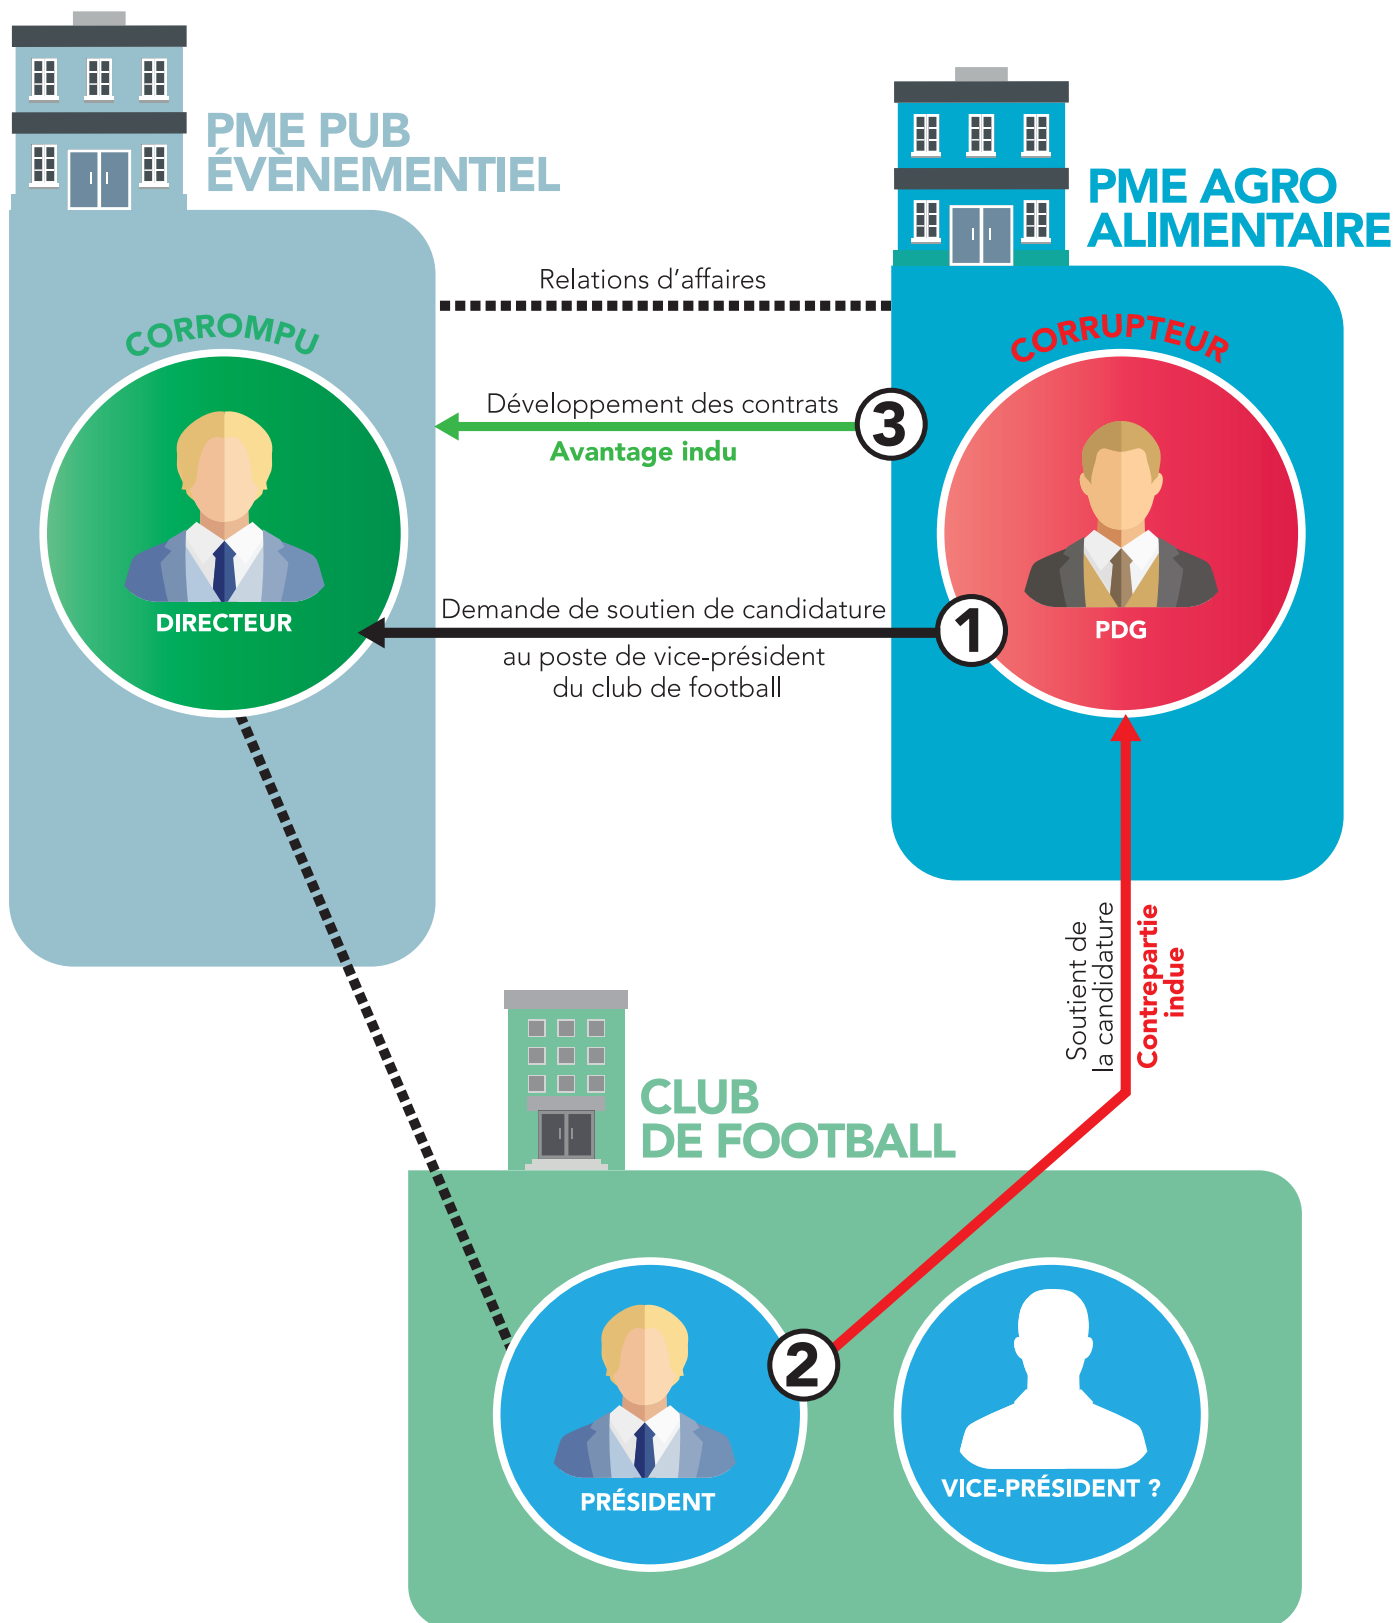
PME PUB ÉVÈNEMENTIEL

PME AGRO ALIMENTAIRE

Relations d'affaires

CORROMPU

CORRUPTEUR

Développement des contrats

3

Avantage indu

DIRECTEUR

PDG

Demande de soutien de candidature

1

au poste de vice-président du club de football

Soutient de la candidature

Contrepartie indue

CLUB DE FOOTBALL

2

PRÉSIDENT

VICE-PRÉSIDENT ?